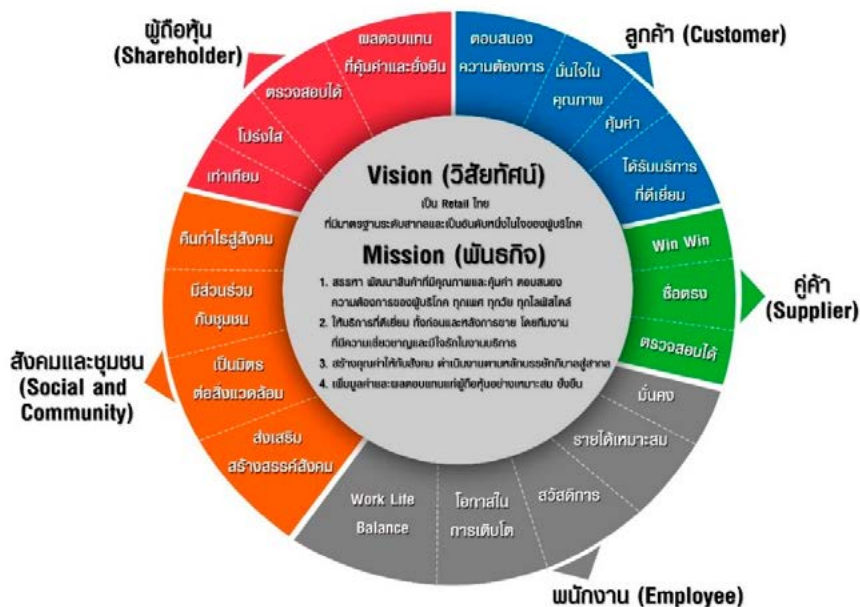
ผู้ถือหุ้น (Shareholder)

ผลตอบแทนที่คุ้มค่าและยั่งยืน

ตรวจสอบได้

โปร่งใส

เท่าเทียม

ลูกค้า (Customer)

ตอบสนองความต้องการ

มั่นใจในคุณภาพ

คุ้มค่า

ได้รับบริการที่ดีเยี่ยม

Vision (วิสัยทัศน์)

เป็น Retail ไทย ที่มีมาตรฐานระดับสากลและเป็นอันดับหนึ่งในใจของผู้บริโภค

Mission (พันธกิจ)

1. สรรหา พัฒนาสินค้าที่มีคุณภาพและคุ้มค่า ตอบสนองความต้องการของผู้บริโภค ทุกเพศ ทุกวัย ทุกไลฟ์สไตล์
2. ให้บริการที่ดีเยี่ยม ทั้งก่อนและหลังการขาย โดยทีมงานที่มีความเชี่ยวชาญและมีใจรักในงานบริการ
3. สร้างคุณค่าให้กับสังคม ดำเนินงานตามหลักบรรษัทภิบาลสู่สากล
4. เพิ่มมูลค่าและผลตอบแทนแก่ผู้ถือหุ้นอย่างเหมาะสม ยั่งยืน

คู่ค้า (Supplier)

Win Win

ซื่อตรง

ตรวจสอบได้

สังคมและชุมชน (Social and Community)

คืนกำไรสู่สังคม

มีส่วนร่วมกับชุมชน

เป็นมิตรต่อสิ่งแวดล้อม

ส่งเสริมสร้างสรรค์สังคม

มั่นคง

รายได้เหมาะสม

สวัสดิการ

โอกาสในการเติบโต

Work Life Balance

พนักงาน (Employee)